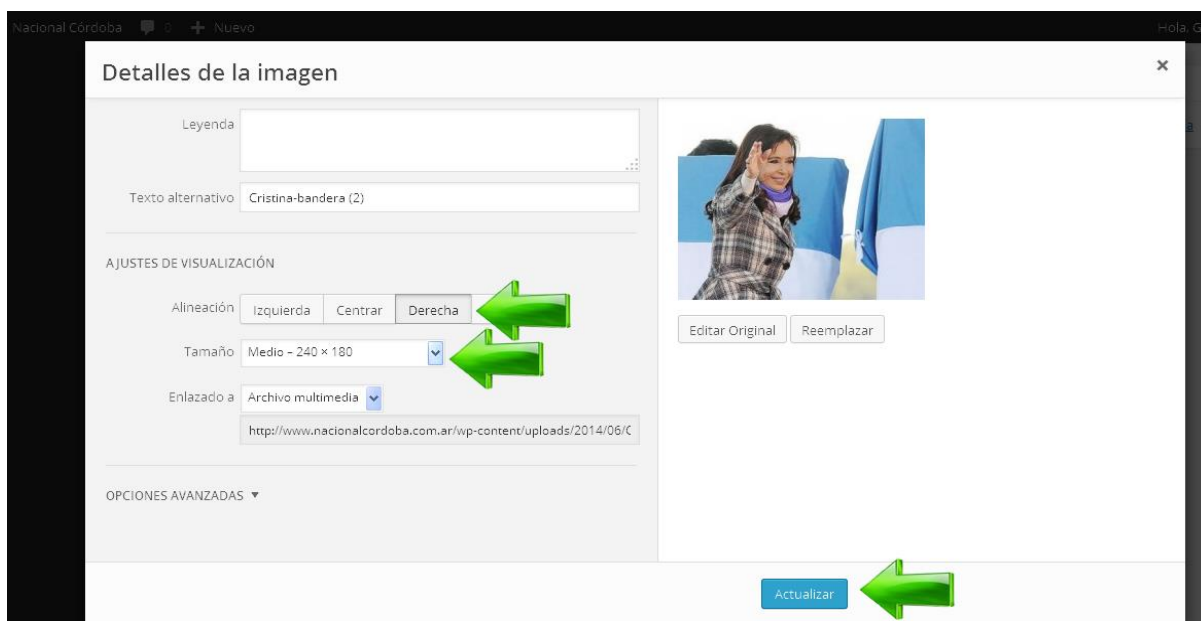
Nacional Córdoba 0 + Nuevo

Hola, G

Detalles de la imagen

×

Leyenda

Texto alternativo Cristina-bandera (2)

AJUSTES DE VISUALIZACIÓN

Alineación Izquierda Centrar Derecha

Tamaño Medio – 240 × 180

Enlazado a Archivo multimedia

http://www.nacionalcordoba.com.ar/wp-content/uploads/2014/06/C

OPCIONES AVANZADAS ▼

Editar Original Reemplazar

Actualizar